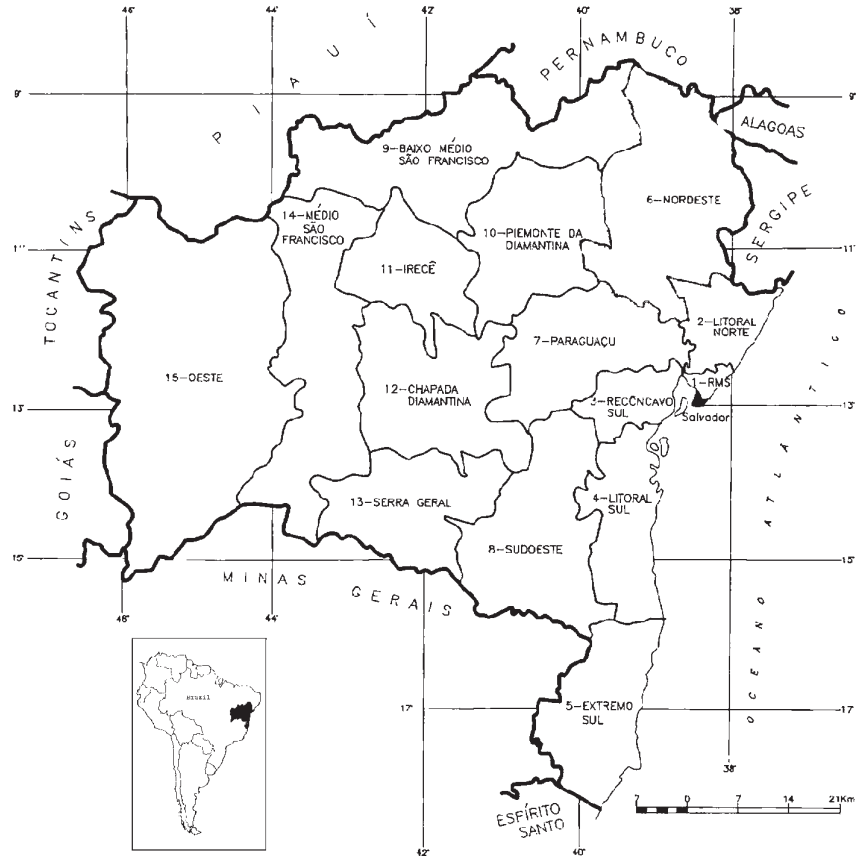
46° 44° 42° 40° 38°

9° 9°

P I A U Í

PERNAMBUCO

ALAGOAS

SERGIPE

9–BAIXO MÉDIO SÃO FRANCISCO

6–NORDESTE

14–MÉDIO SÃO FRANCISCO

10–PIEMONTE DA DIAMANTINA

11–IRECÊ

11° 11°

TOCANTINS

2–LITORAL NORTE

7–PARAGUAÇU

15–OESTE

12–CHAPADA DIAMANTINA

1–RMS

3–RECÔNCAVO SUL

Salvador

13° 13°

ATLÂNTICO

GOIÁS

13–SERRA GERAL

4–LITORAL SUL

8–SUDOESTE

15° 15°

MINAS GERAIS

46° 44°

OCEANO

Brazil

17° 17°

5–EXTREMO SUL

38°

7 0 7 14 21Km

ESPÍRITO SANTO

42° 40°